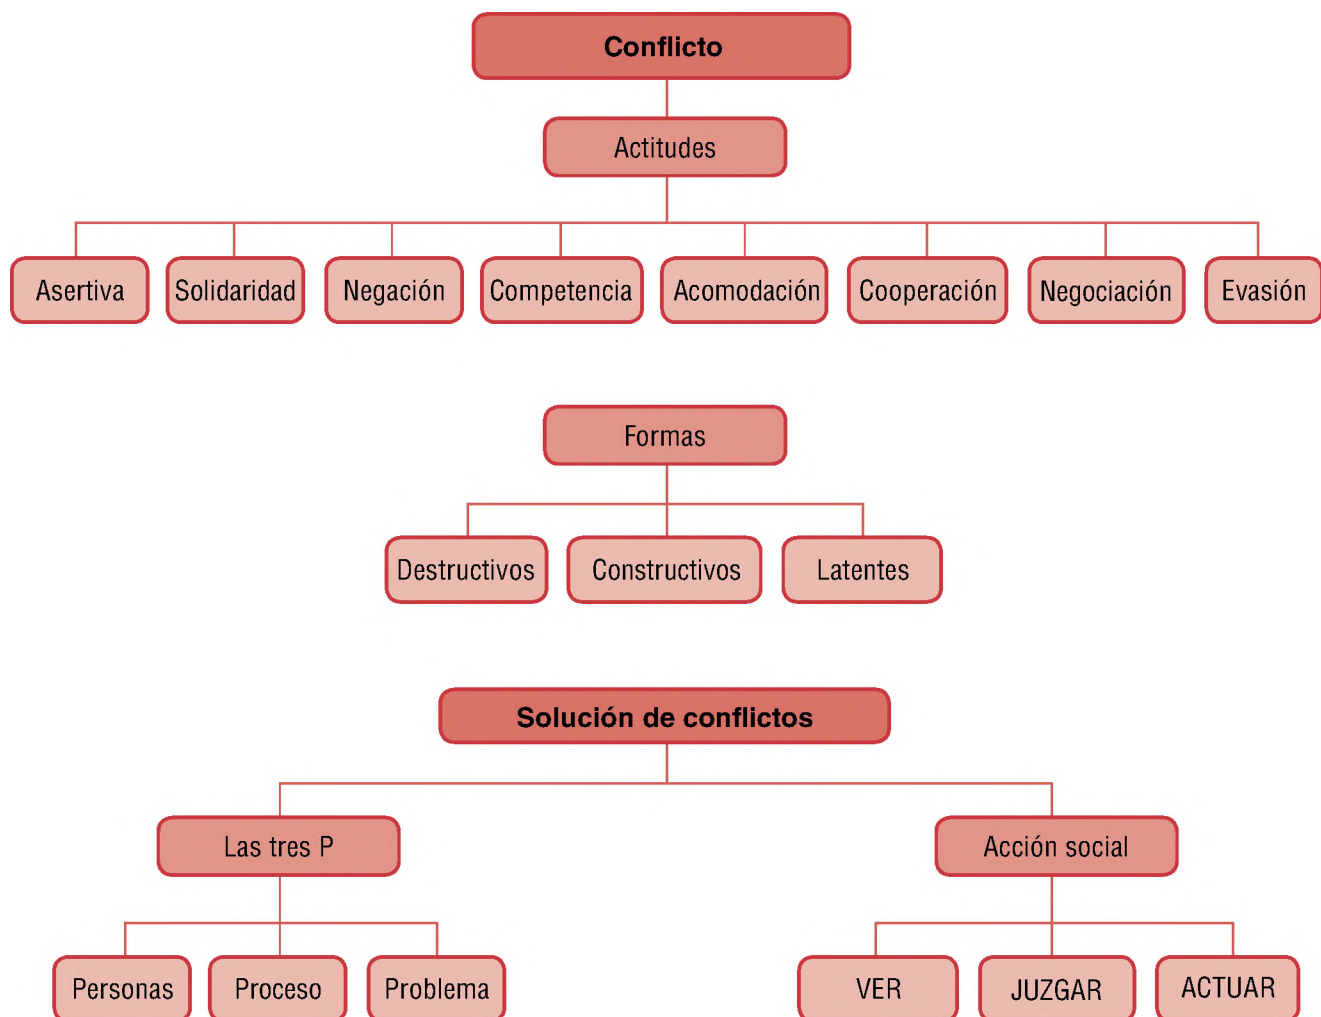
Conflicto

Actitudes

Asertiva
Solidaridad
Negación
Competencia
Acomodación
Cooperación
Negociación
Evasión

Formas

Destructivos
Constructivos
Latentes

Solución de conflictos

Las tres P

Personas
Proceso
Problema

Acción social

VER
JUZGAR
ACTUAR